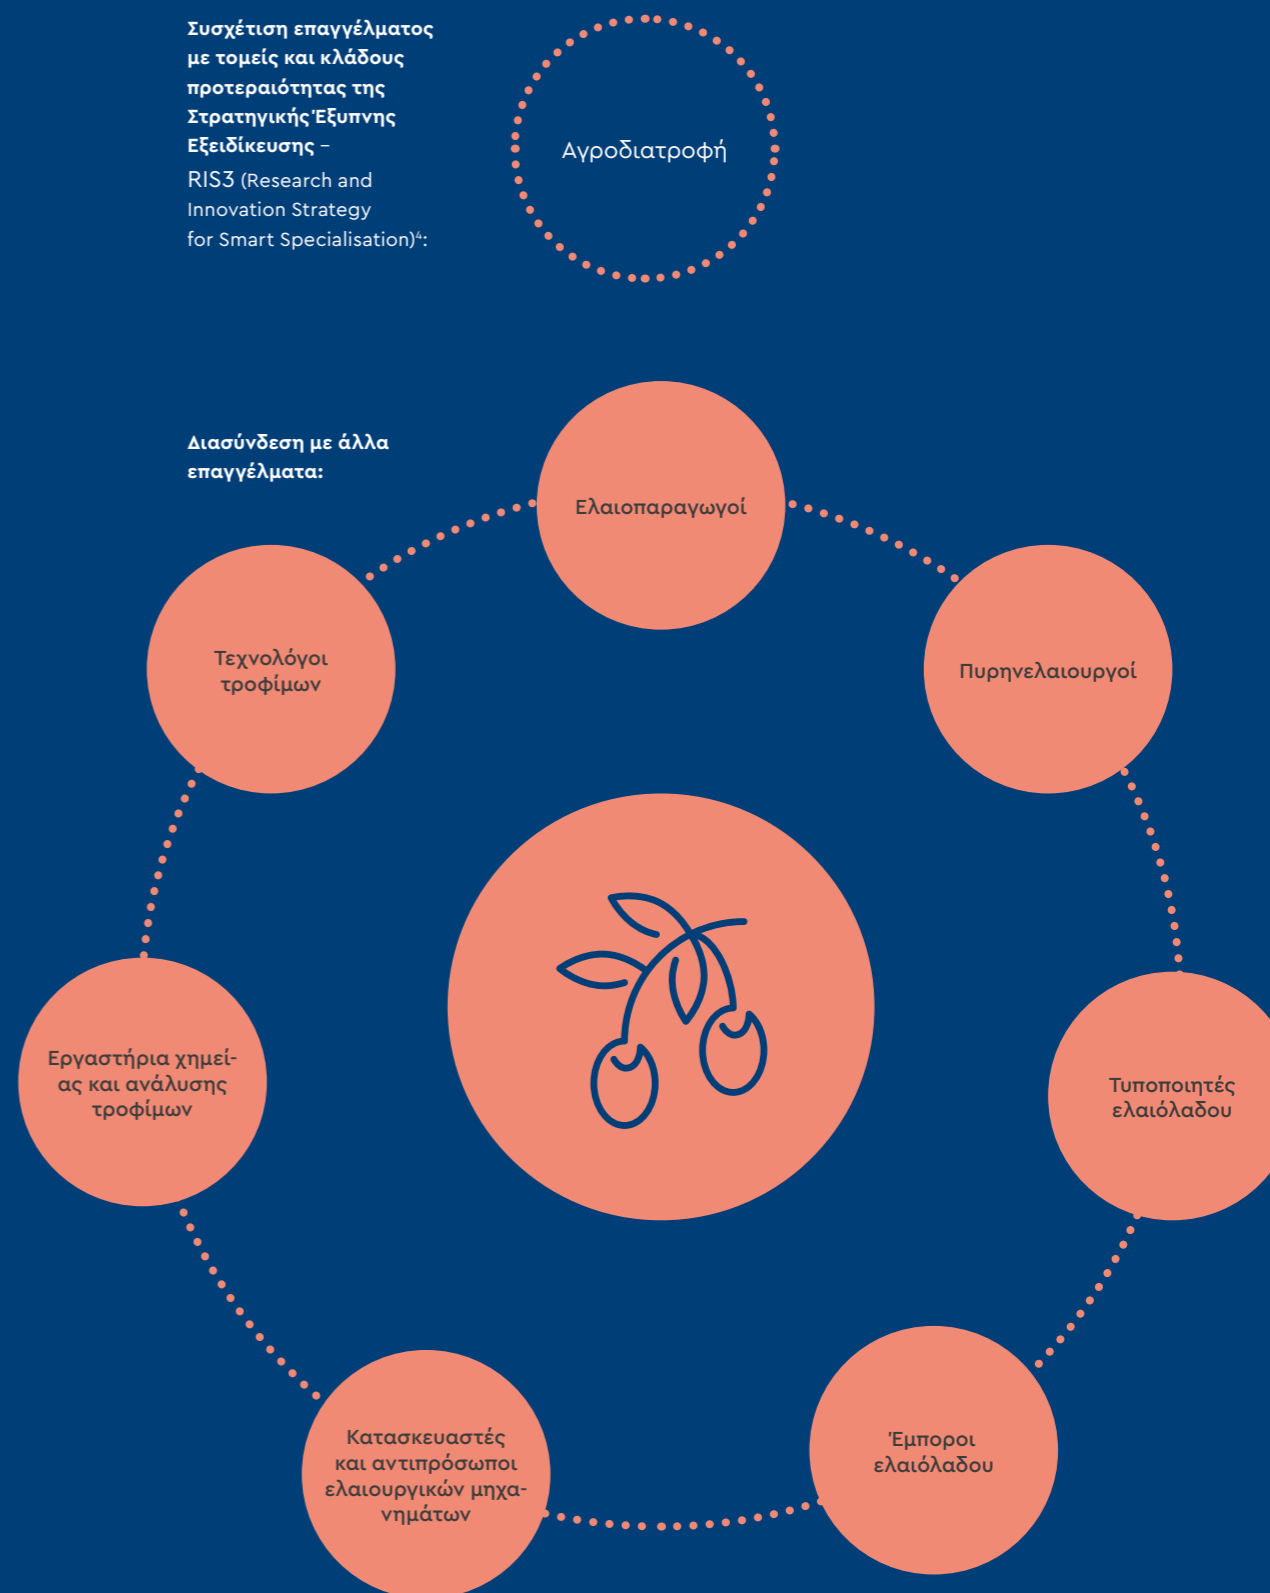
**Συσχέτιση επαγγέλματος με τομείς και κλάδους προτεραιότητας της Στρατηγικής Έξυπνης Εξειδίκευσης –** RIS3 (Research and Innovation Strategy for Smart Specialisation)$^4$:

Αγροδιατροφή

**Διασύνδεση με άλλα επαγγέλματα:**

Ελαιοπαραγωγοί

Πυρηνελαιουργοί

Τυποποιητές ελαιόλαδου

Έμποροι ελαιόλαδου

Κατασκευαστές και αντιπρόσωποι ελαιουργικών μηχανημάτων

Εργαστήρια χημείας και ανάλυσης τροφίμων

Τεχνολόγοι τροφίμων